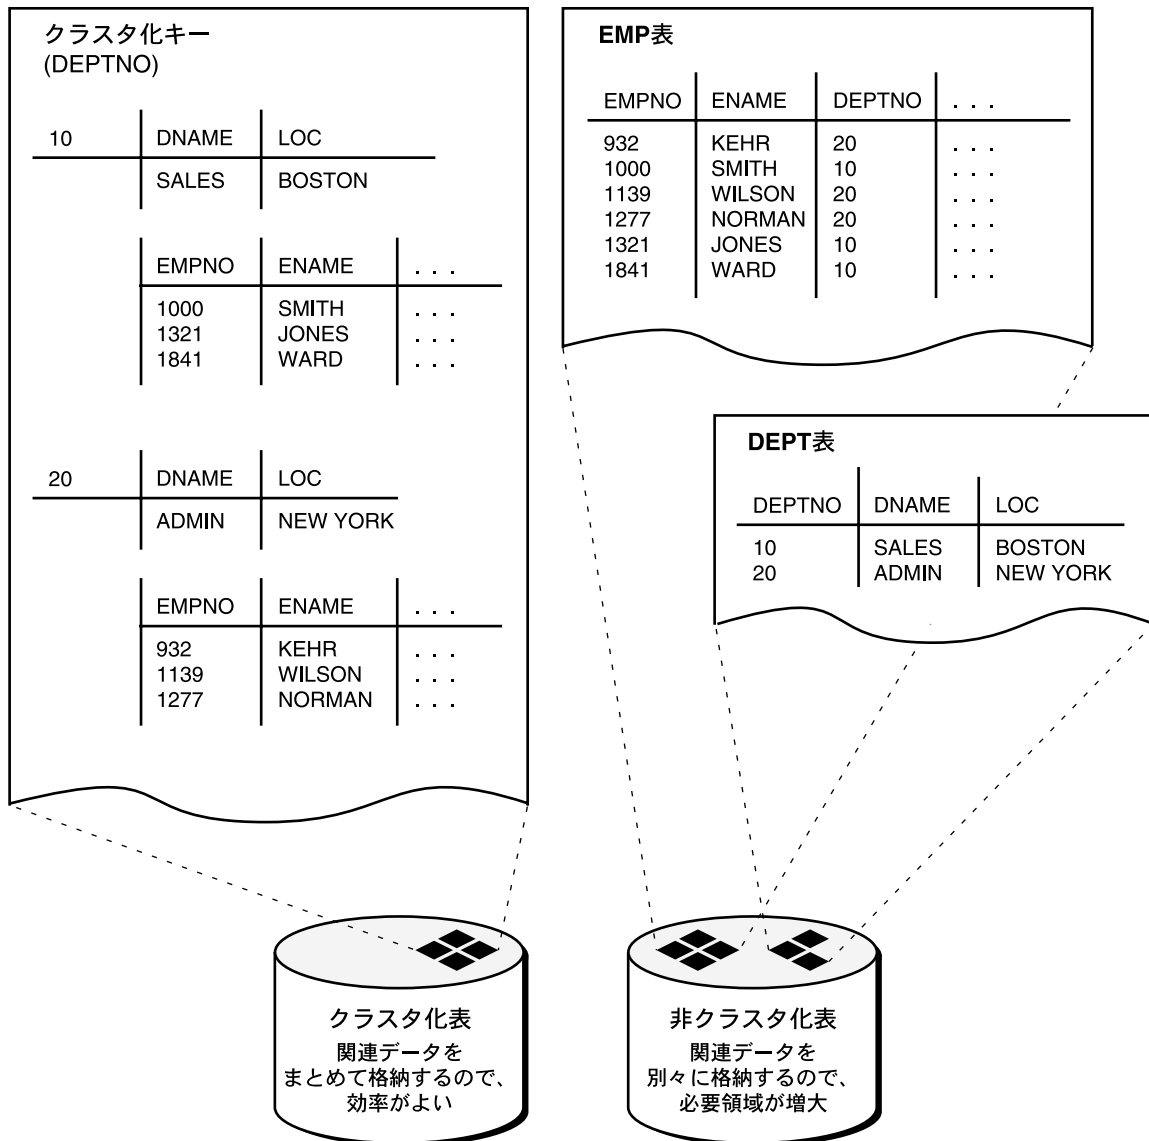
クラスタ化キー
(DEPTNO)

| 10 | DNAME | LOC |
|---|---|---|
| | SALES | BOSTON |

| EMPNO | ENAME | . . . |
|---|---|---|
| 1000 | SMITH | . . . |
| 1321 | JONES | . . . |
| 1841 | WARD | . . . |

| 20 | DNAME | LOC |
|---|---|---|
| | ADMIN | NEW YORK |

| EMPNO | ENAME | . . . |
|---|---|---|
| 932 | KEHR | . . . |
| 1139 | WILSON | . . . |
| 1277 | NORMAN | . . . |

EMP表

| EMPNO | ENAME | DEPTNO | . . . |
|---|---|---|---|
| 932 | KEHR | 20 | . . . |
| 1000 | SMITH | 10 | . . . |
| 1139 | WILSON | 20 | . . . |
| 1277 | NORMAN | 20 | . . . |
| 1321 | JONES | 10 | . . . |
| 1841 | WARD | 10 | . . . |

DEPT表

| DEPTNO | DNAME | LOC |
|---|---|---|
| 10 | SALES | BOSTON |
| 20 | ADMIN | NEW YORK |

クラスタ化表
関連データを
まとめて格納するので、
効率がよい

非クラスタ化表
関連データを
別々に格納するので、
必要領域が増大